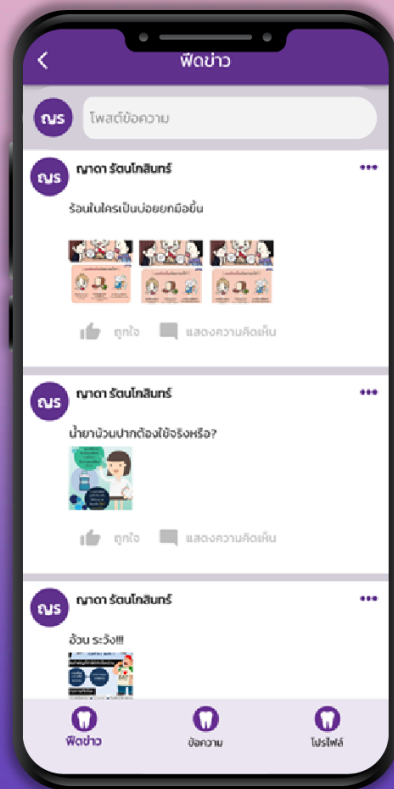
ฟีดข่าว

ณร โพสต์ข้อความ

ณร ญาดา รัตนโกสินทร์

ร้อนในใครเป็นบ่อยยกมือขึ้น

ถูกใจ แสดงความคิดเห็น

ณร ญาดา รัตนโกสินทร์

น้ำยาบ้วนปากต้องใช้จริงหรือ?

ถูกใจ แสดงความคิดเห็น

ณร ญาดา รัตนโกสินทร์

อ้วน ระวัง!!!

ฟีดข่าว ข้อความ โปรไฟล์